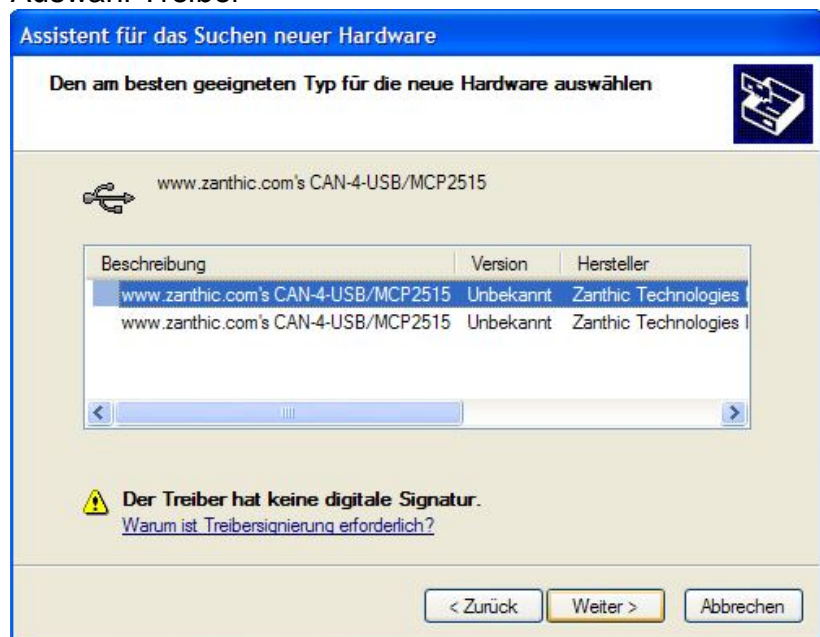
Auswahl Treiber

Assistent für das Suchen neuer Hardware

Den am besten geeigneten Typ für die neue Hardware auswählen

www.zanthic.com's CAN-4-USB/MCP2515

| Beschreibung | Version | Hersteller |
|---|---|---|
| www.zanthic.com's CAN-4-USB/MCP2515 | Unbekannt | Zanthic Technologies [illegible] |
| www.zanthic.com's CAN-4-USB/MCP2515 | Unbekannt | Zanthic Technologies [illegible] |

Der Treiber hat keine digitale Signatur.
Warum ist Treibersignierung erforderlich?

< Zurück   Weiter >   Abbrechen